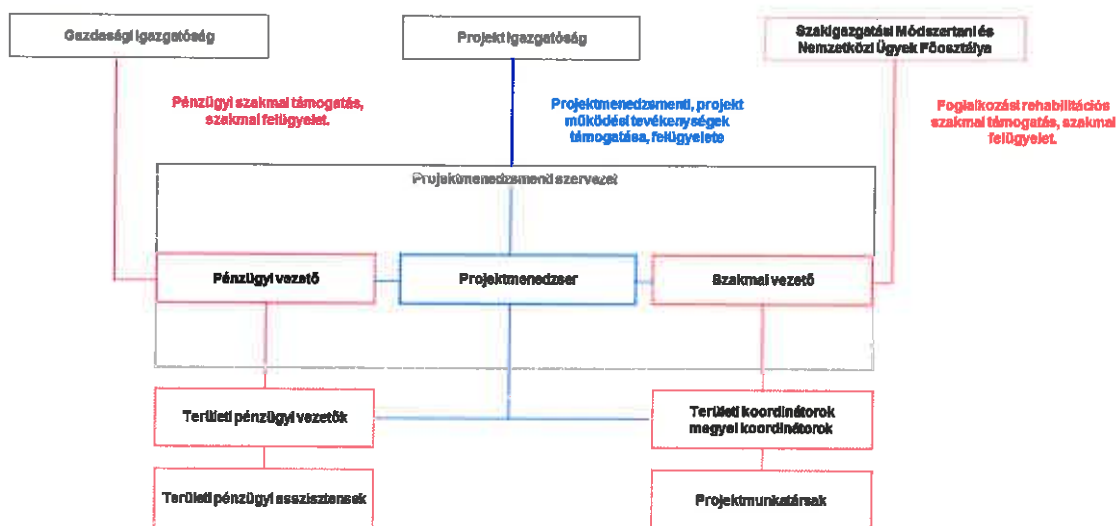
Gazdasági igazgatóság

Projekt igazgatóság

Szakigazgatási Módszertani és Nemzetközi Ügyek Főosztálya

Pénzügyi szakmai támogatás, szakmai felügyelet.

Projektmenedzsmenti, projekt működési tevékenységek támogatása, felügyelete

Foglalkozási rehabilitációs szakmai támogatás, szakmai felügyelet.

Projektmenedzsmenti szervezet

Pénzügyi vezető

Projektmenedzser

Szakmai vezető

Területi pénzügyi vezetők

Területi koordinátorok megyei koordinátorok

Területi pénzügyi asszisztensek

Projektmunkatársak